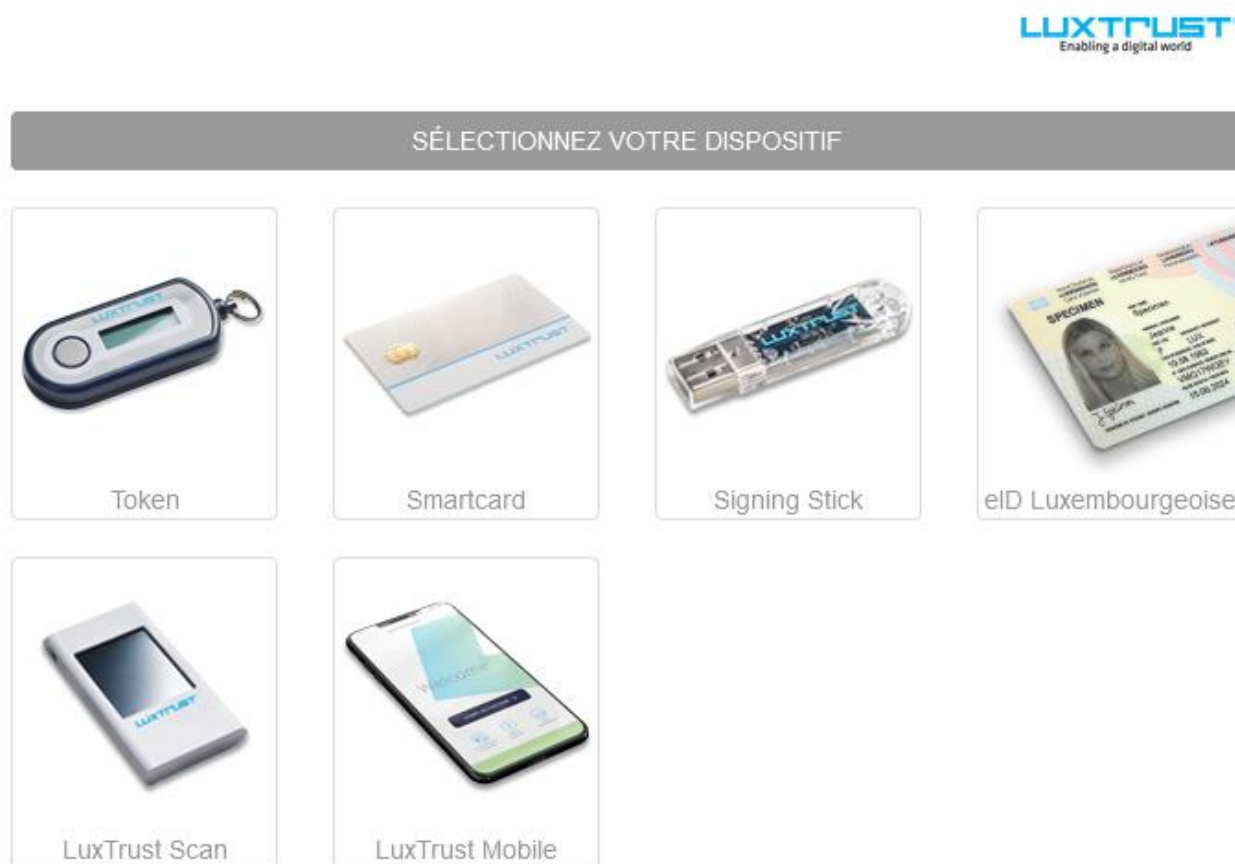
LUXTRUST
Enabling a digital world

SÉLECTIONNEZ VOTRE DISPOSITIF

LUXTRUST
Token

LUXTRUST
Smartcard

LUXTRUST
Signing Stick

SPECIMEN
Specimen
Jeanne
LUX
eID Luxembourgeoise

LUXTRUST
LuxTrust Scan

Welcome
LuxTrust Mobile